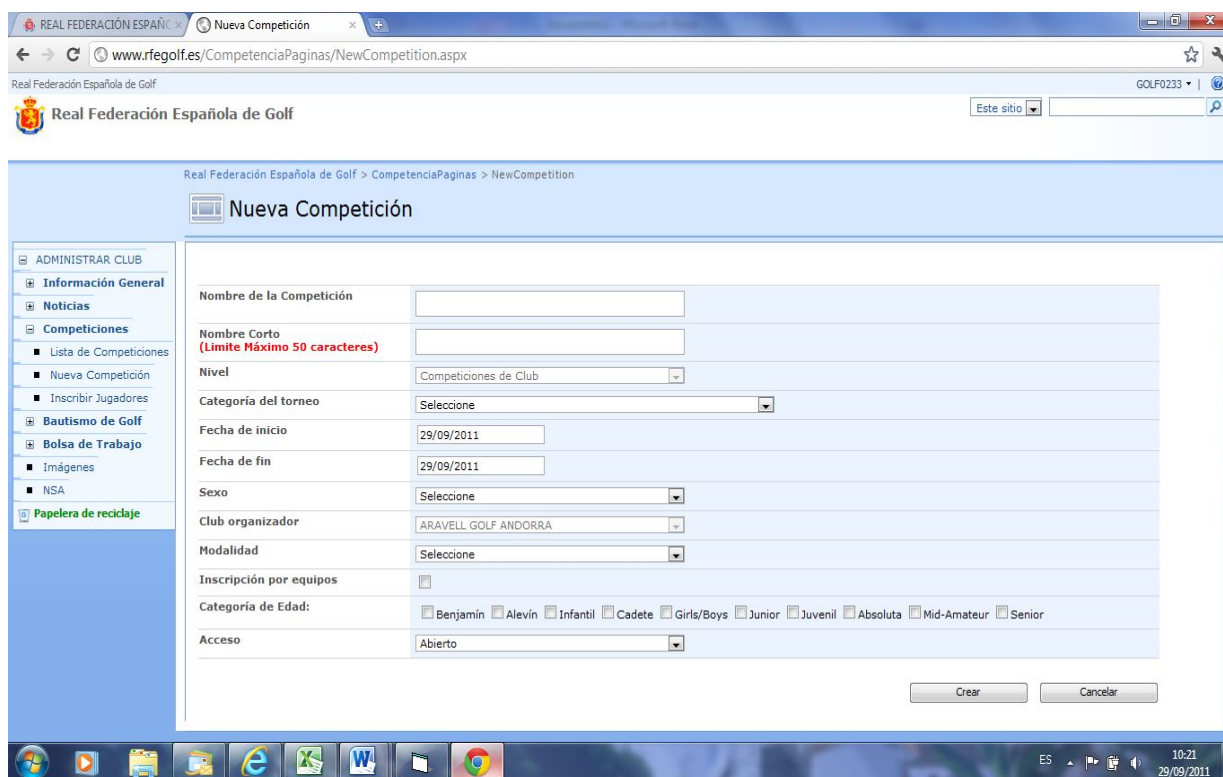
REAL FEDERACIÓN ESPAÑC × Nueva Competición ×

www.rfegolf.es/CompetenciaPaginas/NewCompetition.aspx

Real Federación Española de Golf

GOLF0233 ▾ |

Real Federación Española de Golf

Este sitio

Real Federación Española de Golf > CompetenciaPaginas > NewCompetition

Nueva Competición

ADMINISTRAR CLUB
Información General
Noticias
Competiciones
Lista de Competiciones
Nueva Competición
Inscribir Jugadores
Bautismo de Golf
Bolsa de Trabajo
Imágenes
NSA
Papelera de reciclaje

| | |
|---|---|
| Nombre de la Competición | |
| Nombre Corto (Limite Máximo 50 caracteres) | |
| Nivel | Competiciones de Club |
| Categoría del torneo | Seleccione |
| Fecha de inicio | 29/09/2011 |
| Fecha de fin | 29/09/2011 |
| Sexo | Seleccione |
| Club organizador | ARAVELL GOLF ANDORRA |
| Modalidad | Seleccione |
| Inscripción por equipos | |
| Categoría de Edad: | Benjamín Alevín Infantil Cadete Girls/Boys Junior Juvenil Absoluta Mid-Amateur Senior |
| Acceso | Abierto |

Crear Cancelar

ES 10:21 29/09/2011